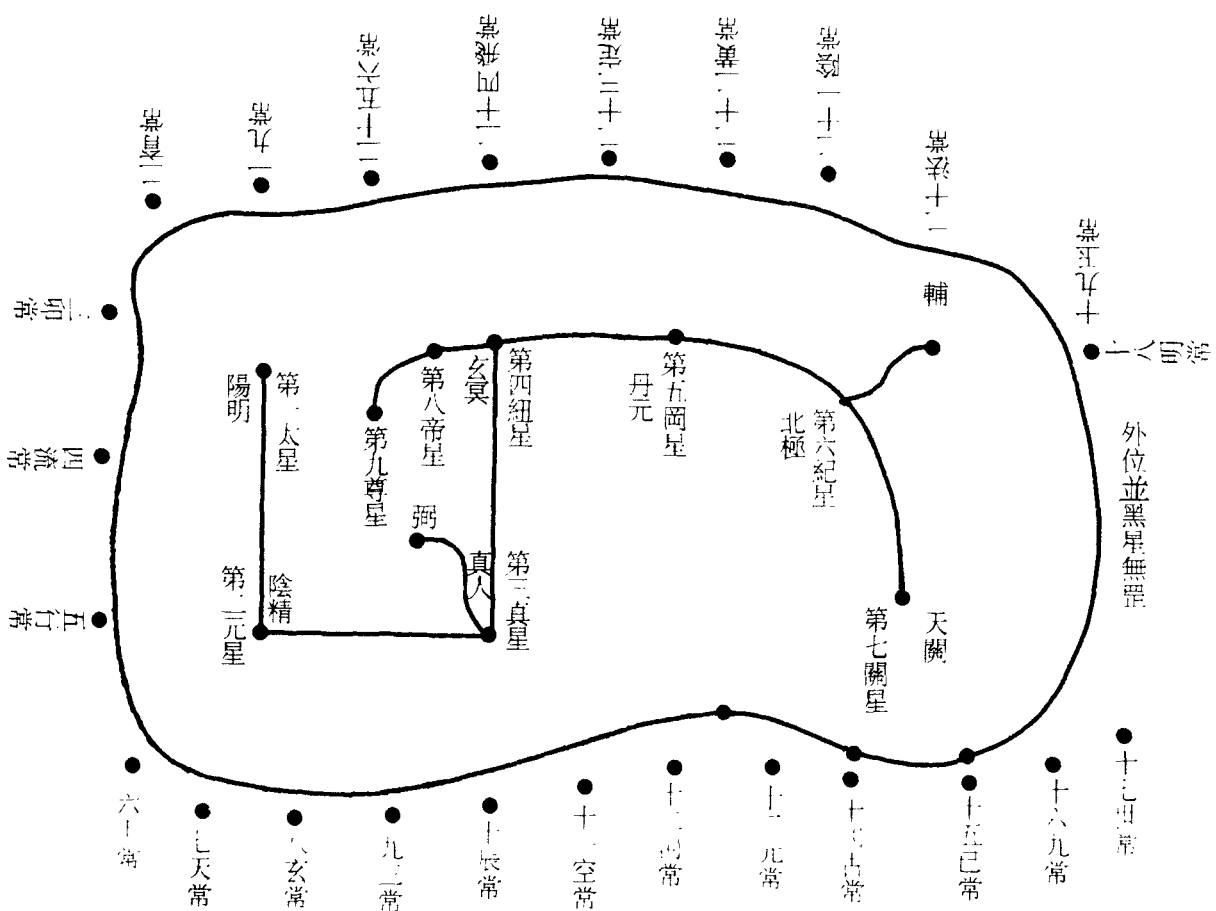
二圖常
九元常
二十五大常
二十四飛常
二十三正常
二十二寶常
二十一陰常
二十陰常
十九正常
一卯常
輔
第一太星
陽明
第八帝星
第九尊星
玄冥
第四紐星
第五岡星
丹元
第六紀星
北極
外位並黑星無名
四流常
弼
陰精
第三元星
真人
第二真星
天關
第七關星
五行常
六一常
七天常
八玄常
九三常
十辰常
十一空常
十二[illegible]常
十三九常
十四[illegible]常
十五巳常
十六九常
十七申常